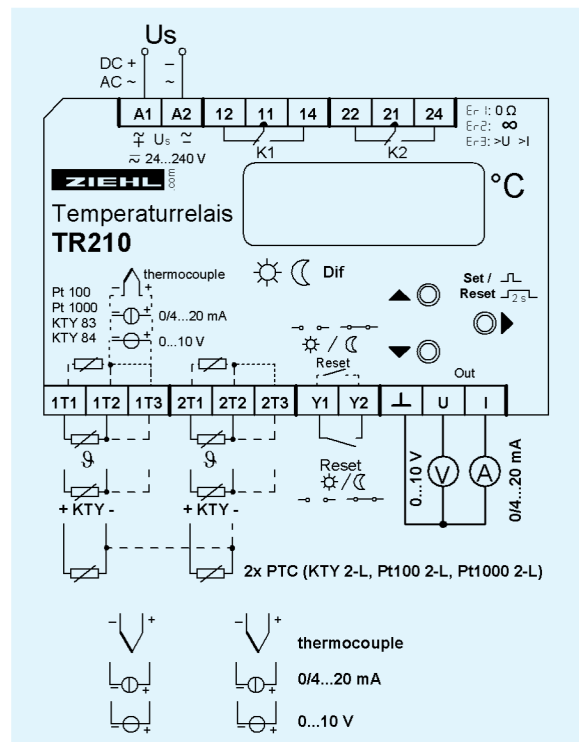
Us

DC + –
AC ~ ~

A1 A2 12 11 14 22 21 24

Er 1: 0 Ω
Er 2: ∞
Er 3: >U >I

Us
24...240 V

K1 K2

ZIEHL

°C

Temperaturrelais
TR210

Dif

Set /
Reset 2 s

thermocouple
Pt 100
Pt 1000
KTY 83
KTY 84
0/4...20 mA
0...10 V

Reset

Out

1T1 1T2 1T3 2T1 2T2 2T3 Y1 Y2 ⊥ U I

ϑ ϑ

+ KTY - + KTY -

Reset

0...10 V
V
A
0/4...20 mA

2x PTC (KTY 2-L, Pt100 2-L, Pt1000 2-L)

thermocouple
0/4...20 mA
0...10 V